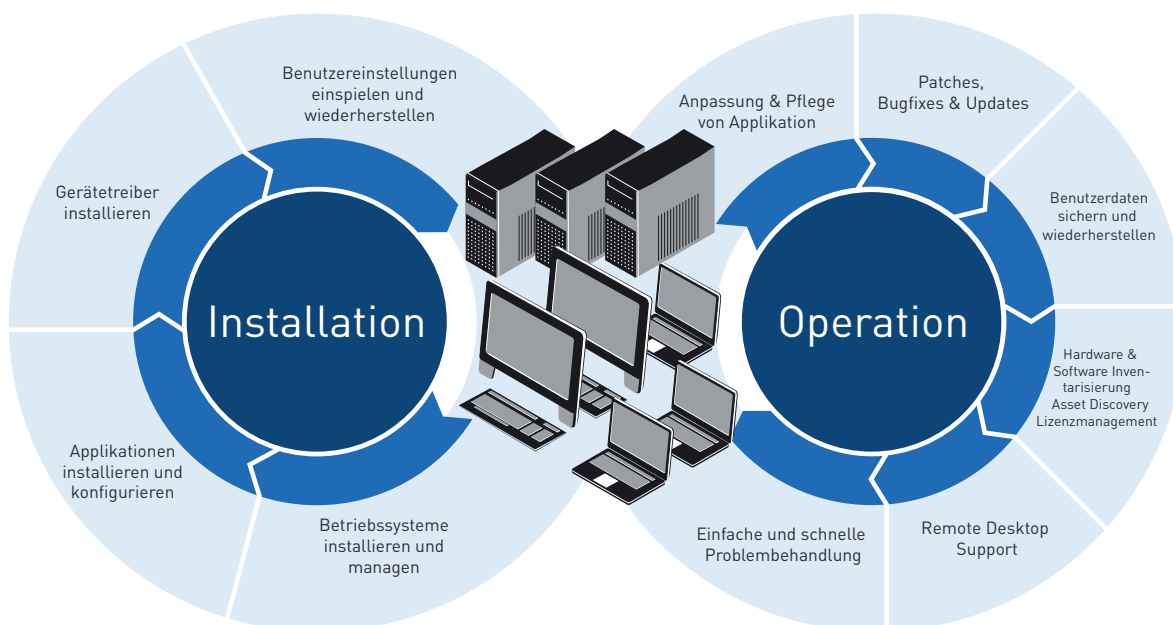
Benutzereinstellungen einspielen und wiederherstellen

Gerätetreiber installieren

Installation

Applikationen installieren und konfigurieren

Betriebssysteme installieren und managen

Anpassung & Pflege von Applikation

Patches, Bugfixes & Updates

Benutzerdaten sichern und wiederherstellen

Operation

Hardware & Software Inventarisierung Asset Discovery Lizenzmanagement

Remote Desktop Support

Einfache und schnelle Problembehandlung